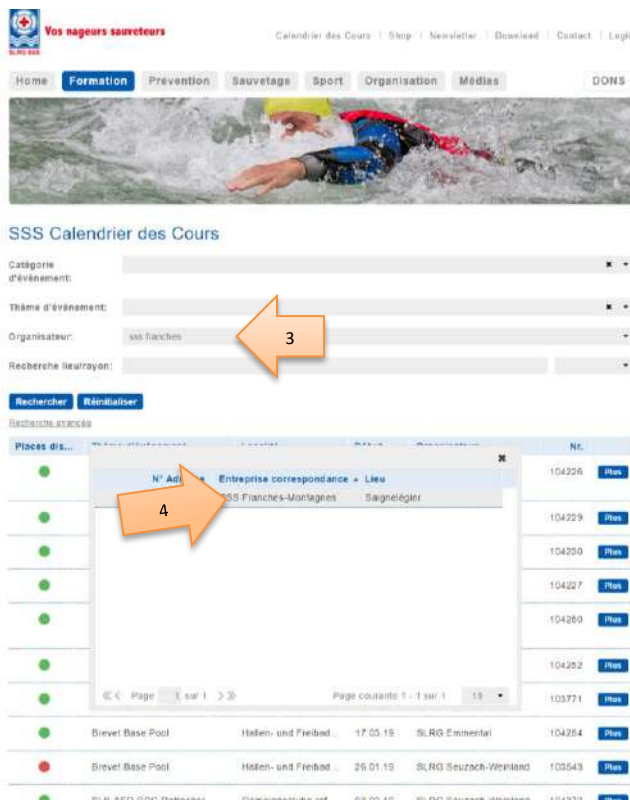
SLRG SSS Vos nageurs sauveteurs

Calendrier des Cours | Shop | Newsletter | Download | Contact | Logi

Home Formation Prevention Sauvetage Sport Organisation Médias DONS

SSS Calendrier des Cours

Catégorie d'événement:

Thème d'événement:

Organisateur: sss franches

3

Recherche lieu/rayon:

Rechercher Réinitialiser

Recherche avancée

| Places dis... | Thème d'événement | Localité | Début | Organisateur | Nr. | |
|---|---|---|---|---|---|---|
| | | | | | 104226 | Plus |
| | | | | | 104229 | Plus |
| | | | | | 104230 | Plus |
| | | | | | 104227 | Plus |
| | | | | | 104260 | Plus |
| | | | | | 104262 | Plus |
| | | | | | 103771 | Plus |
| | Brevet Base Pool | Hallen- und Freibad ... | 17.05.19 | SLRG Emmental | 104264 | Plus |
| | Brevet Base Pool | Hallen- und Freibad ... | 26.01.19 | SLRG Seuzach-Weinland | 103543 | Plus |
| | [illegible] | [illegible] | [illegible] | SLRG Seuzach-Weinland | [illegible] | Plus |

| N° Adresse | Entreprise correspondance | Lieu |
|---|---|---|
| | SSS Franches-Montagnes | Saignelégier |

4

Page 1 sur 1

Page courante 1 - 1 sur 1 15